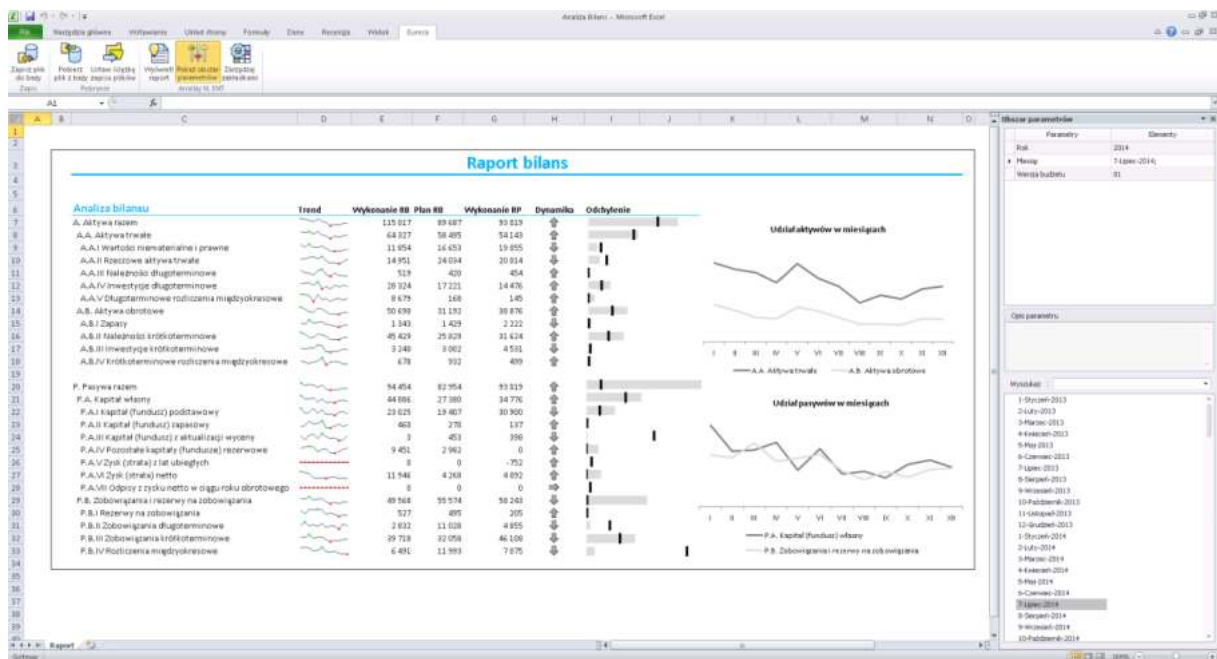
Analiza Bilans - Microsoft Excel

Plik | Narzędzia główne | Wstawianie | Układ strony | Formuły | Dane | Recenzja | Widok | Bursa

Zapisz plik do bazy | Pobierz plik z bazy | Ustaw listę zapisz plików | Wyświetl raport | Pokaż obszar parametrów | Zarządzaj zamknięciem

Zapis | Pobieranie | Analizy XL DWT

A1

Raport bilans

| Analiza bilansu | Trend | Wykonanie RB | Plan RB | Wykonanie RP | Dynamika | Odchylenie |
|---|---|---|---|---|---|---|
| A. Aktywa razem | | 115 017 | 89 687 | 93 819 | | |
| A.A. Aktywa trwałe | | 64 327 | 58 495 | 54 143 | | |
| A.A.I Wartości niematerialne i prawne | | 11 854 | 16 653 | 19 855 | | |
| A.A.II Rzeczowe aktywa trwałe | | 14 951 | 24 034 | 20 814 | | |
| A.A.III Należności długoterminowe | | 519 | 420 | 454 | | |
| A.A.IV Inwestycje długoterminowe | | 28 324 | 17 221 | 14 476 | | |
| A.A.V Długoterminowe rozliczenia międzyokresowe | | 8 679 | 168 | 145 | | |
| A.B. Aktywa obrotowe | | 50 690 | 31 192 | 39 676 | | |
| A.B.I Zapasy | | 1 343 | 1 429 | 2 222 | | |
| A.B.II Należności krótkoterminowe | | 45 429 | 25 829 | 31 624 | | |
| A.B.III Inwestycje krótkoterminowe | | 3 240 | 3 002 | 4 531 | | |
| A.B.IV Krótkoterminowe rozliczenia międzyokresowe | | 678 | 932 | 499 | | |
| P. Pasywa razem | | 94 454 | 82 954 | 93 319 | | |
| P.A. Kapitał własny | | 44 886 | 27 380 | 34 776 | | |
| P.A.I Kapitał (fundusz) podstawowy | | 23 025 | 19 407 | 30 900 | | |
| P.A.II Kapitał (fundusz) zapasowy | | 463 | 278 | 137 | | |
| P.A.III Kapitał (fundusz) z aktualizacji wyceny | | 3 | 453 | 398 | | |
| P.A.IV Pozostałe kapitały (fundusze) rezerwowe | | 9 451 | 2 982 | 0 | | |
| P.A.V Zysk (strata) z lat ubiegłych | | 0 | 0 | -752 | | |
| P.A.VI Zysk (strata) netto | | 11 946 | 4 268 | 4 092 | | |
| P.A.VII Odpisy z zysku netto w ciągu roku obrotowego | | 0 | 0 | 0 | | |
| P.B. Zobowiązania i rezerwy na zobowiązania | | 49 568 | 55 574 | 58 243 | | |
| P.B.I Rezerwy na zobowiązania | | 527 | 495 | 205 | | |
| P.B.II Zobowiązania długoterminowe | | 2 832 | 11 028 | 4 855 | | |
| P.B.III Zobowiązania krótkoterminowe | | 39 718 | 32 058 | 46 108 | | |
| P.B.IV Rozliczenia międzyokresowe | | 6 491 | 11 993 | 7 075 | | |

Udział aktywów w miesiącach
I II III IV V VI VII VIII IX X XI XII
A.A. Aktywa trwałe — A.B. Aktywa obrotowe

Udział pasywów w miesiącach
I II III IV V VI VII VIII IX X XI XII
P.A. Kapitał (fundusz) własny
P.B. Zobowiązania i rezerwy na zobowiązania

Obszar parametrów
| Parametry | Elementy |
|---|---|
| Rok | 2014 |
| Miesiąc | 7-Lipiec-2014; |
| Wersja budżetu | 01 |

Opis parametru

Wyszukaj:
1-Styczeń-2013
2-Luty-2013
3-Marzec-2013
4-Kwiecień-2013
5-Maj-2013
6-Czerwiec-2013
7-Lipiec-2013
8-Sierpień-2013
9-Wrzesień-2013
10-Październik-2013
11-Listopad-2013
12-Grudzień-2013
1-Styczeń-2014
2-Luty-2014
3-Marzec-2014
4-Kwiecień-2014
5-Maj-2014
6-Czerwiec-2014
7-Lipiec-2014
8-Sierpień-2014
9-Wrzesień-2014
10-Październik-2014

Raport
Gotowy